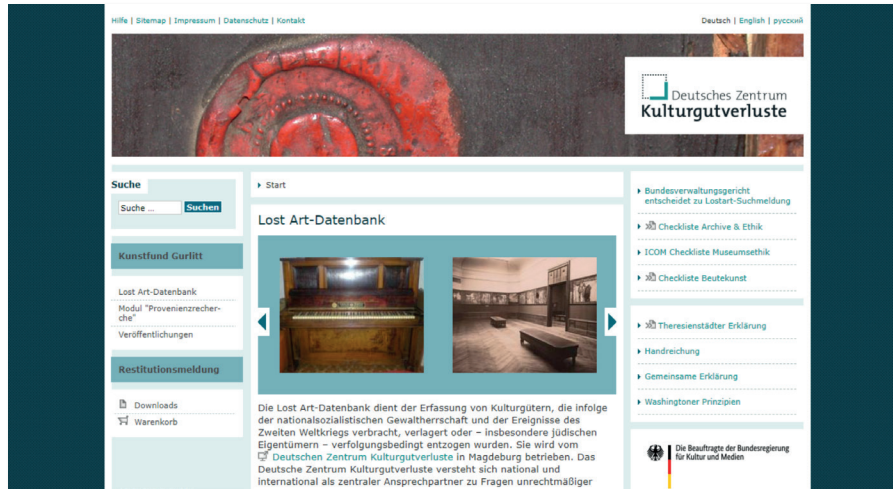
Hilfe | Sitemap | Impressum | Datenschutz | Kontakt

Deutsch | English | русский

Deutsches Zentrum
Kulturgutverluste

Suche

Suche ...
Suchen

Kunstfund Gurlitt

Lost Art-Datenbank
Modul "Provenienzrecherche"
Veröffentlichungen

Restitutionsmeldung

Downloads
Warenkorb

Start

Lost Art-Datenbank

Die Lost Art-Datenbank dient der Erfassung von Kulturgütern, die infolge der nationalsozialistischen Gewaltherrschaft und der Ereignisse des Zweiten Weltkriegs verbracht, verlagert oder – insbesondere jüdischen Eigentümern – verfolgungsbedingt entzogen wurden. Sie wird vom Deutschen Zentrum Kulturgutverluste in Magdeburg betrieben. Das Deutsche Zentrum Kulturgutverluste versteht sich national und international als zentraler Ansprechpartner zu Fragen unrechtmäßiger

Bundesverwaltungsgericht entscheidet zu Lostart-Suchmeldung

Checkliste Archive & Ethik

ICOM Checkliste Museumsethik

Checkliste Beutekunst

Theresienstädter Erklärung

Handreichung

Gemeinsame Erklärung

Washingtoner Prinzipien

Die Beauftragte der Bundesregierung für Kultur und Medien